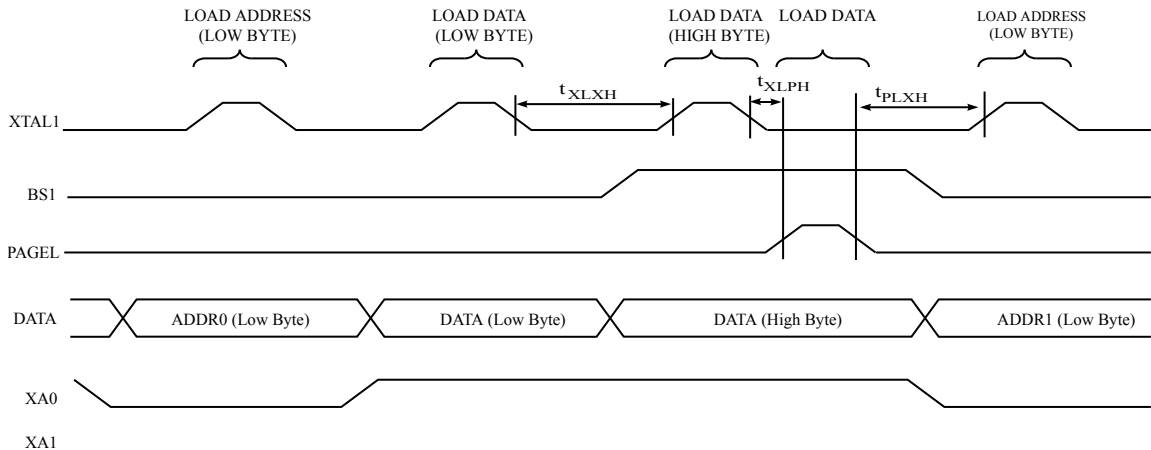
LOAD ADDRESS (LOW BYTE)

LOAD DATA (LOW BYTE)

LOAD DATA (HIGH BYTE)

LOAD DATA

LOAD ADDRESS (LOW BYTE)

$t_{XLXH}$

$t_{XLPH}$

$t_{PLXH}$

XTAL1

BS1

PAGEL

DATA

ADDR0 (Low Byte)

DATA (Low Byte)

DATA (High Byte)

ADDR1 (Low Byte)

XA0

XA1